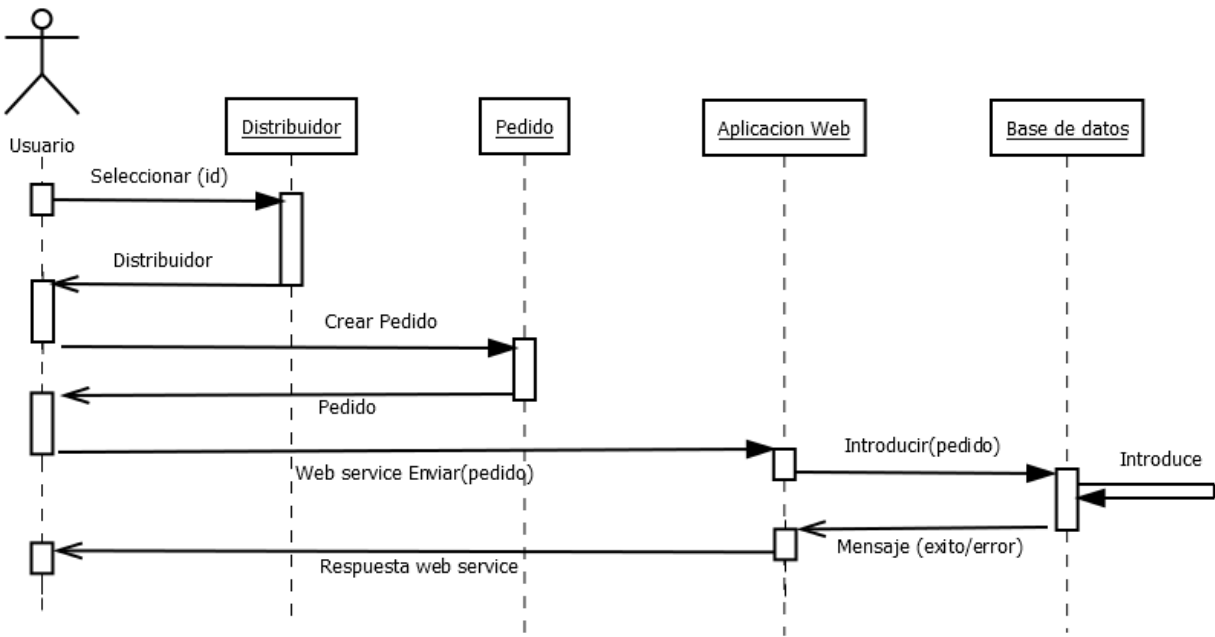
Usuario

Distribuidor

Pedido

Aplicacion Web

Base de datos

Seleccionar (id)

Distribuidor

Crear Pedido

Pedido

Introducir(pedido)

Introduce

Web service Enviar(pedido)

Mensaje (exito/error)

Respuesta web service